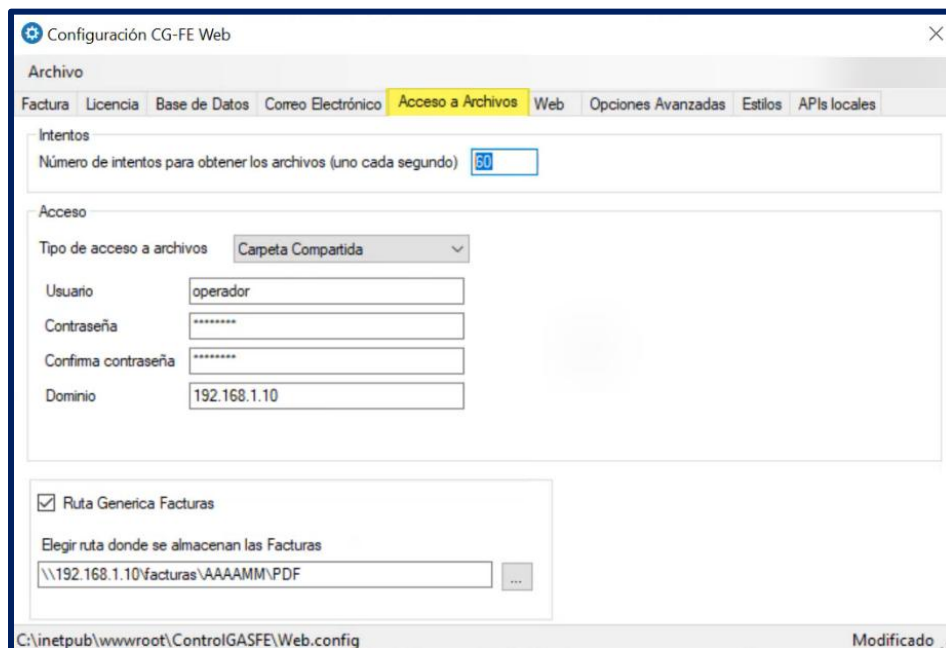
Configuración CG-FE Web

Archivo

Factura | Licencia | Base de Datos | Correo Electrónico | Acceso a Archivos | Web | Opciones Avanzadas | Estilos | APIs locales

Intentos

Número de intentos para obtener los archivos (uno cada segundo) 60

Acceso

Tipo de acceso a archivos Carpeta Compartida

Usuario operador

Contraseña ********

Confirma contraseña ********

Dominio 192.168.1.10

Ruta Generica Facturas

Elegir ruta donde se almacenan las Facturas

\\192.168.1.10\facturas\AAAAMM\PDF ...

C:\inetpub\wwwroot\ControlGASFE\Web.config

Modificado